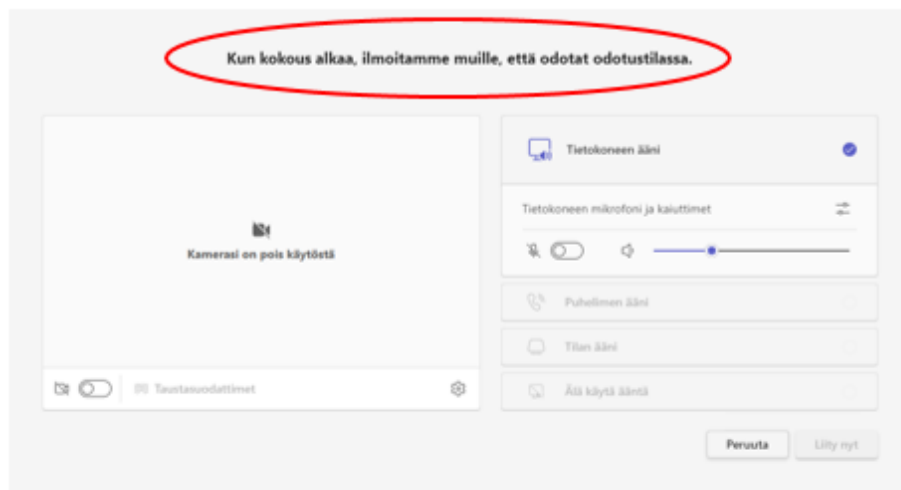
Kun kokous alkaa, ilmoitamme muille, että odotat odotustilassa.

Kamerasi on pois käytöstä

Taustasuodattimet

Tietokoneen ääni

Tietokoneen mikrofoni ja kaiuttimet

Puhelimen ääni

Tilan ääni

Älä käytä ääntä

Peruuta

Liity nyt